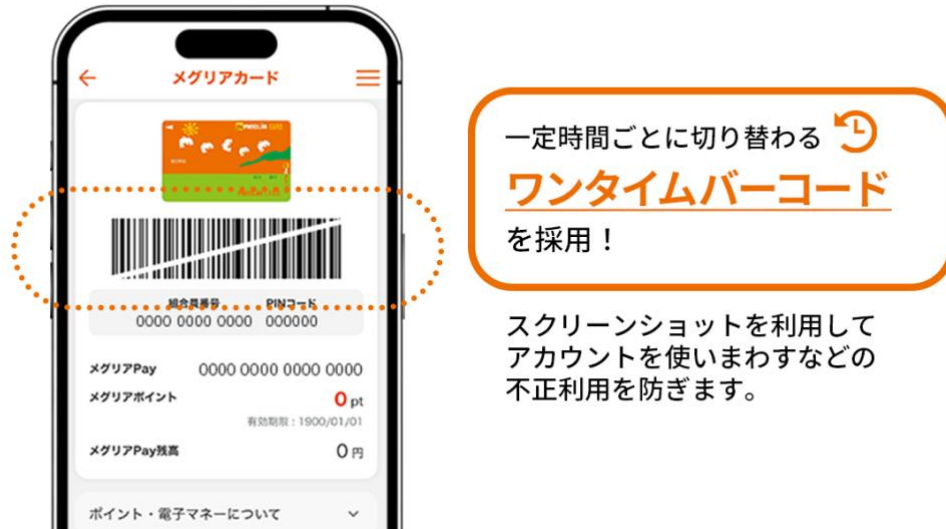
メグリアカード

組合員番号　PINコード
0000 0000 0000　000000

メグリアPay　0000 0000 0000 0000
メグリアポイント　0 pt
有効期限：1900/01/01
メグリアPay残高　0 円

ポイント・電子マネーについて

一定時間ごとに切り替わる
ワンタイムバーコード
を採用！

スクリーンショットを利用してアカウントを使いまわすなどの不正利用を防ぎます。